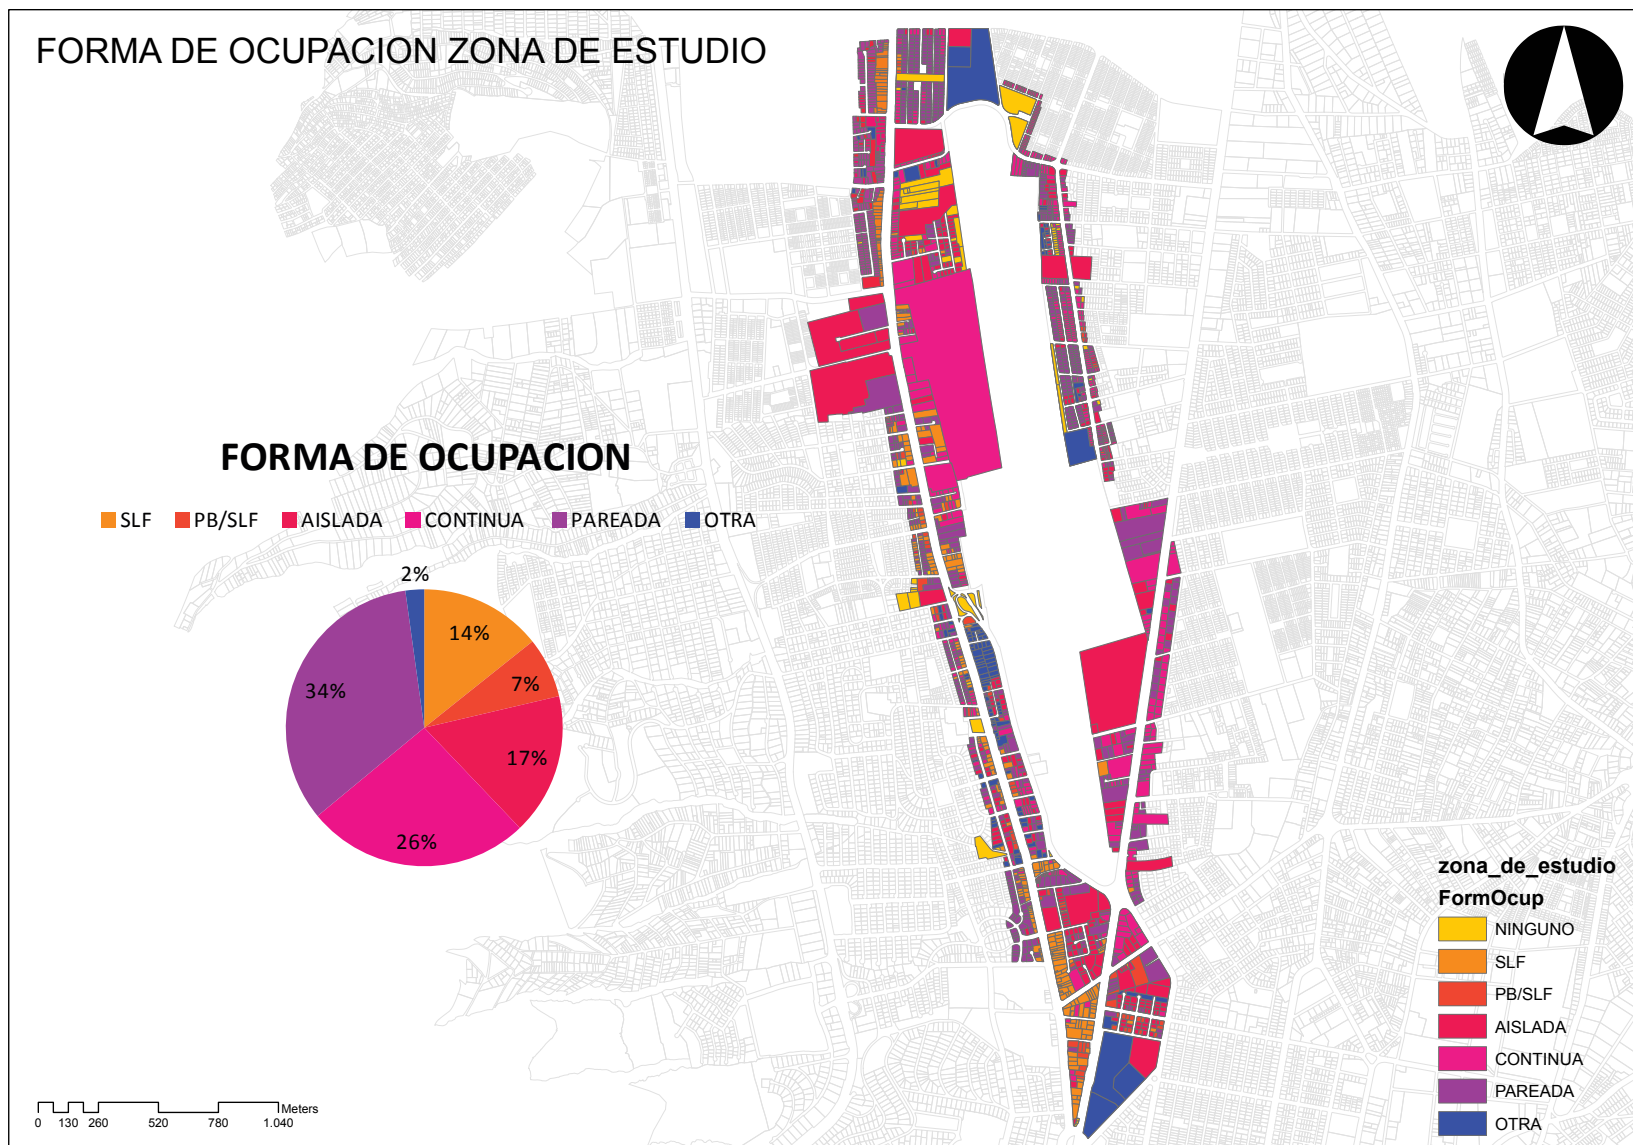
FORMA DE OCUPACION ZONA DE ESTUDIO

FORMA DE OCUPACION

SLF PB/SLF AISLADA CONTINUA PAREADA OTRA

2%
14%
7%
17%
26%
34%

zona_de_estudio
FormOcup
NINGUNO
SLF
PB/SLF
AISLADA
CONTINUA
PAREADA
OTRA

0 130 260 520 780 1.040 Meters